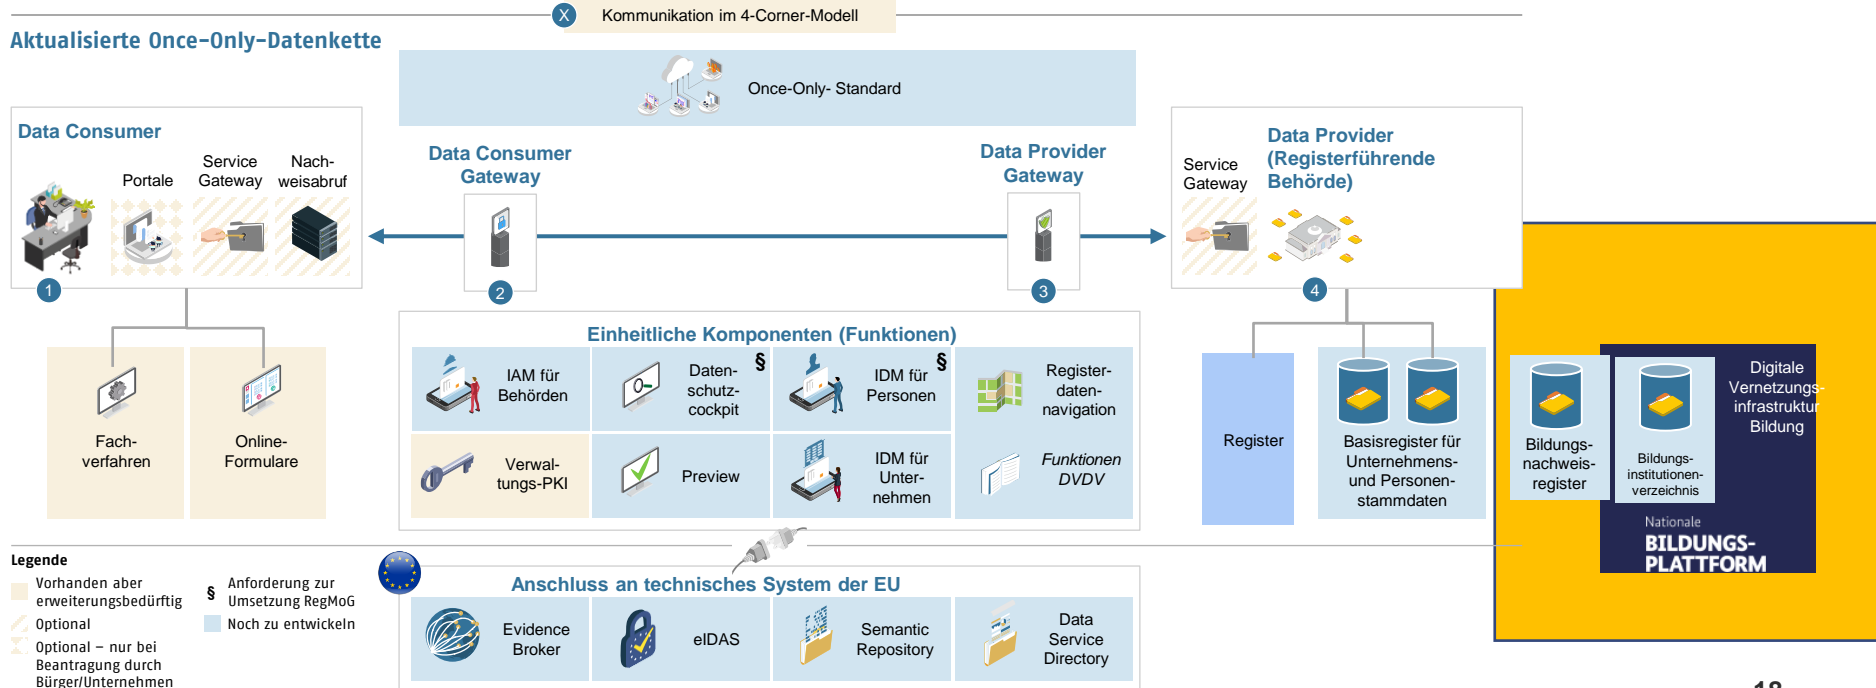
X Kommunikation im 4-Corner-Modell

Aktualisierte Once-Only-Datenkette

Once-Only- Standard

Data Consumer

Portale

Service Gateway

Nachweisabruf

1

Data Consumer Gateway

2

Data Provider Gateway

3

Service Gateway

Data Provider (Registerführende Behörde)

4

Fachverfahren

Online-Formulare

Einheitliche Komponenten (Funktionen)

| IAM für Behörden | Datenschutzcockpit § | IDM für Personen § | Registerdatennavigation |
|---|---|---|---|
| Verwaltungs-PKI | Preview | IDM für Unternehmen | *Funktionen DVDV* |

Register

Basisregister für Unternehmens- und Personenstammdaten

Bildungsnachweisregister

Bildungsinstitutionenverzeichnis

Digitale Vernetzungsinfrastruktur Bildung

Nationale BILDUNGSPLATTFORM

Legende

Vorhanden aber erweiterungsbedürftig

Optional

Optional – nur bei Beantragung durch Bürger/Unternehmen

§ Anforderung zur Umsetzung RegMoG

Noch zu entwickeln

Anschluss an technisches System der EU

| Evidence Broker | eIDAS | Semantic Repository | Data Service Directory |
|---|---|---|---|

18